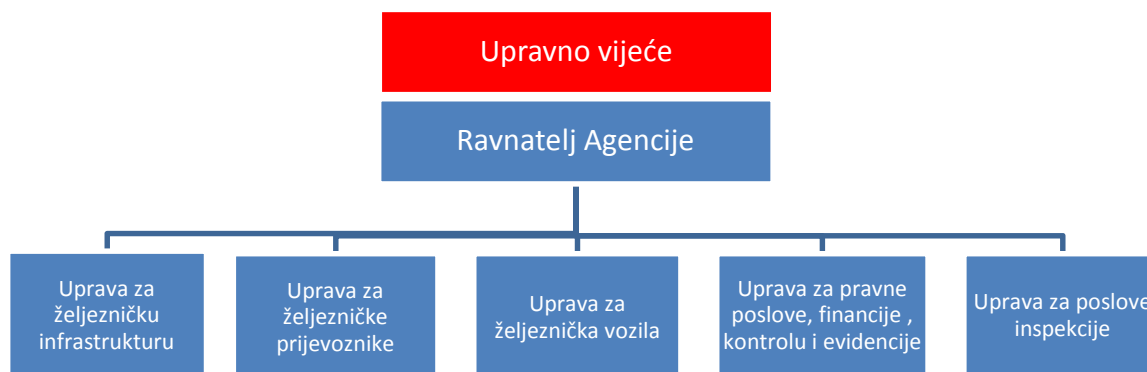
Upravno vijeće

Ravnatelj Agencije

Uprava za željezničku infrastrukturu

Uprava za željezničke prijevoznike

Uprava za željeznička vozila

Uprava za pravne poslove, financije , kontrolu i evidencije

Uprava za poslove inspekcije